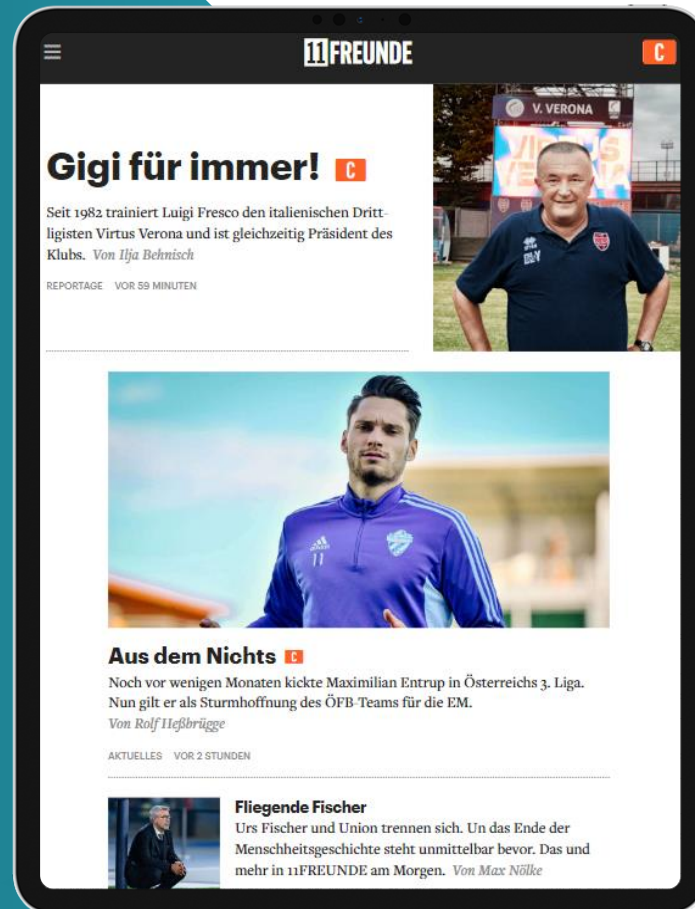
11FREUNDE

C

Gigi für immer! C

Seit 1982 trainiert Luigi Fresco den italienischen Drittligisten Virtus Verona und ist gleichzeitig Präsident des Klubs. Von Ilja Behnisch

REPORTAGE VOR 59 MINUTEN

V. VERONA

Aus dem Nichts C

Noch vor wenigen Monaten kickte Maximilian Entrup in Österreichs 3. Liga. Nun gilt er als Sturmhoffnung des ÖFB-Teams für die EM.
Von Rolf Heßbrügge

AKTUELLES VOR 2 STUNDEN

Fliegende Fischer

Urs Fischer und Union trennen sich. Un das Ende der Menschheitsgeschichte steht unmittelbar bevor. Das und mehr in 11FREUNDE am Morgen. Von Max Nölke